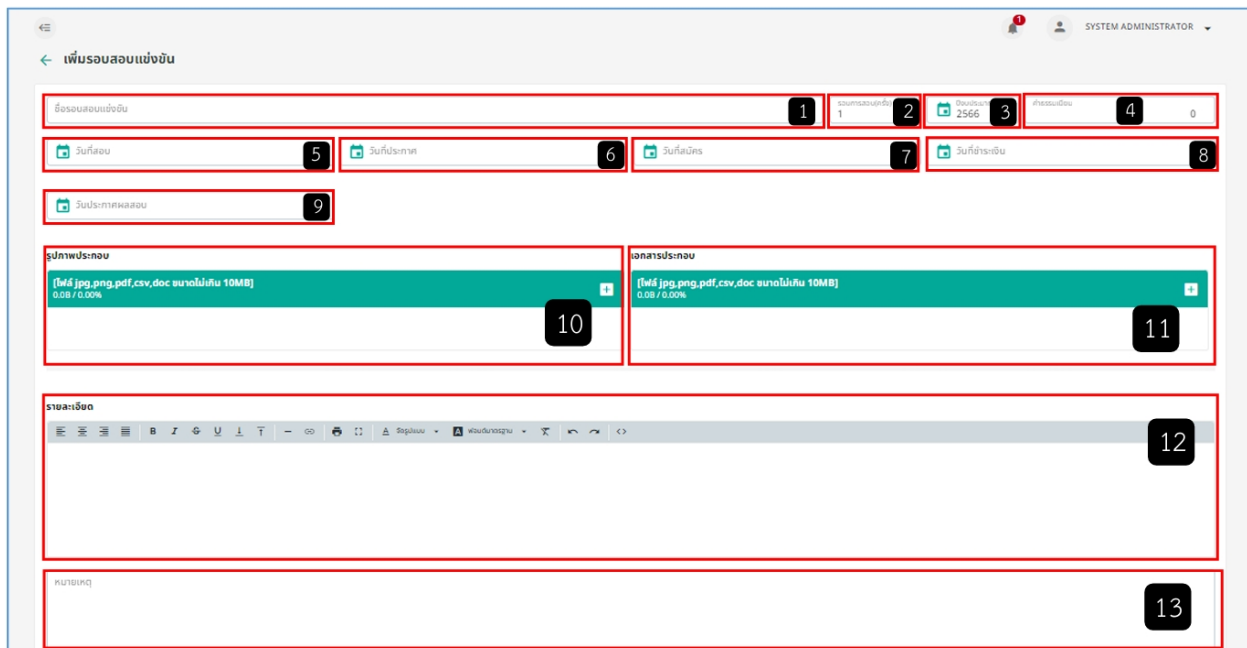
1 SYSTEM ADMINISTRATOR

← เพิ่มรอบสอบแข่งขัน

ชื่อรอบสอบแข่งขัน 1

รอบการสอบ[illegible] 1 2

ปีงบประมาณ 2566 3

ค่าธรรมเนียม 0 4

วันที่สอบ 5

วันที่ประกาศ 6

วันที่สมัคร 7

วันที่ชำระเงิน 8

วันประกาศผลสอบ 9

รูปภาพประกอบ

[ไฟล์ jpg,png,pdf,csv,doc ขนาดไม่เกิน 10MB]
0.0B / 0.00%

10

เอกสารประกอบ

[ไฟล์ jpg,png,pdf,csv,doc ขนาดไม่เกิน 10MB]
0.0B / 0.00%

11

รายละเอียด

B I U รูปแบบ ฟอนต์มาตรฐาน

12

หมายเหตุ

13